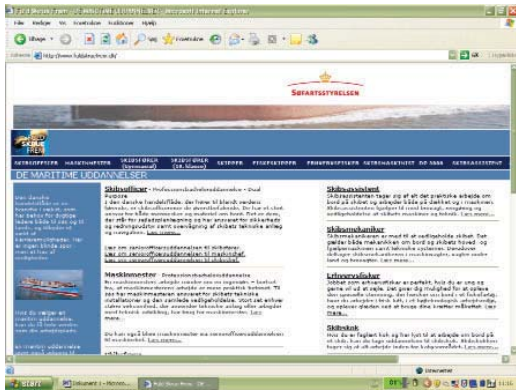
Filer Rediger Vis Foretrukne Funktioner Hjælp

Tilbage

Foretrukne

Adresse http://www.fuldskrafrem.dk/

Gå til

SØFARTSSTYRELSEN

FULD SKRUE FREM

DE MARITIME UDDANNELSER

Skibsofficer

Maskinmester

Skibsassistent

Skibsmekaniker

Erhvervsfisker

Skibskok

Lær om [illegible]

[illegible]

Start

Internet